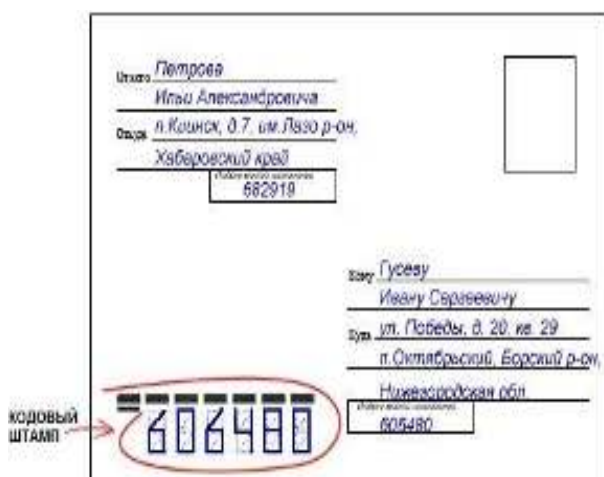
От кого Петрова
Ильи Александровича
Откуда п.Кошнск, д.7. им.Лазо р-он,
Хабаровский край
Индекс места отправления
682919

Кому Гусеву
Ивану Сергеевичу
Куда ул. Победы, д. 20. кв. 29
п.Октябрьский, Борский р-он,
Нижегородская обл
Индекс места назначения
605480

КОДОВЫЙ ШТАМП
606480